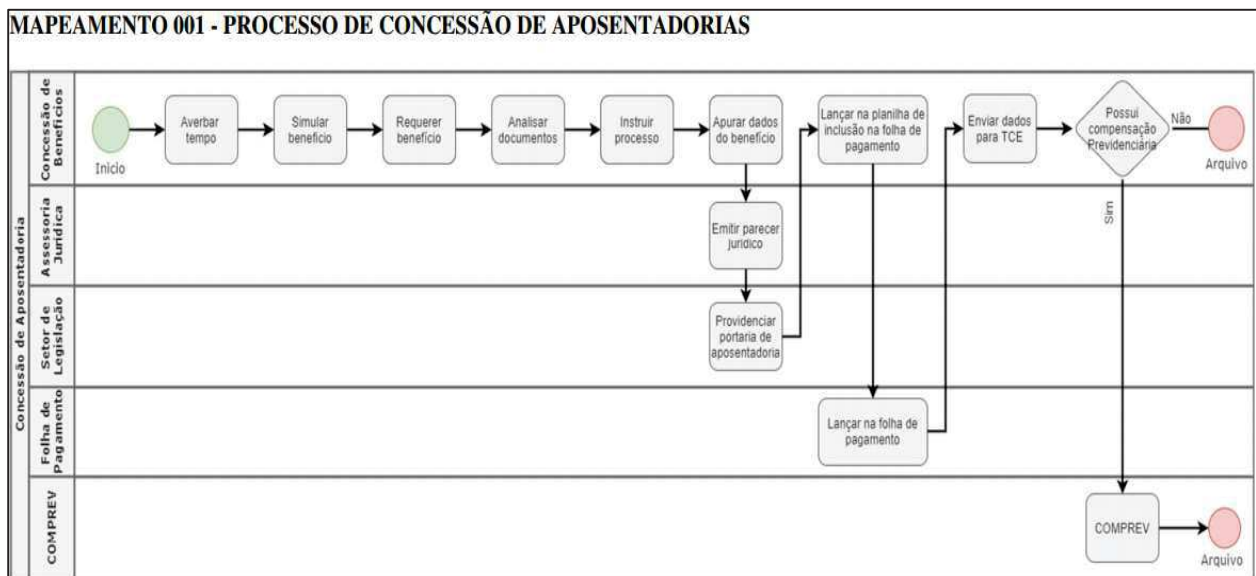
MAPEAMENTO 001 - PROCESSO DE CONCESSÃO DE APOSENTADORIAS

Concessão de Aposentadoria

Concessão de Benefícios

Início

Averbar tempo

Simular benefício

Requerer benefício

Analisar documentos

Instruir processo

Apurar dados do benefício

Lançar na planilha de inclusão na folha de pagamento

Enviar dados para TCE

Possui compensação Previdenciária

Não

Arquivo

Sim

Assessoria Jurídica

Emitir parecer jurídico

Setor de Legislação

Providenciar portaria de aposentadoria

Folha de Pagamento

Lançar na folha de pagamento

COMPREV

COMPREV

Arquivo